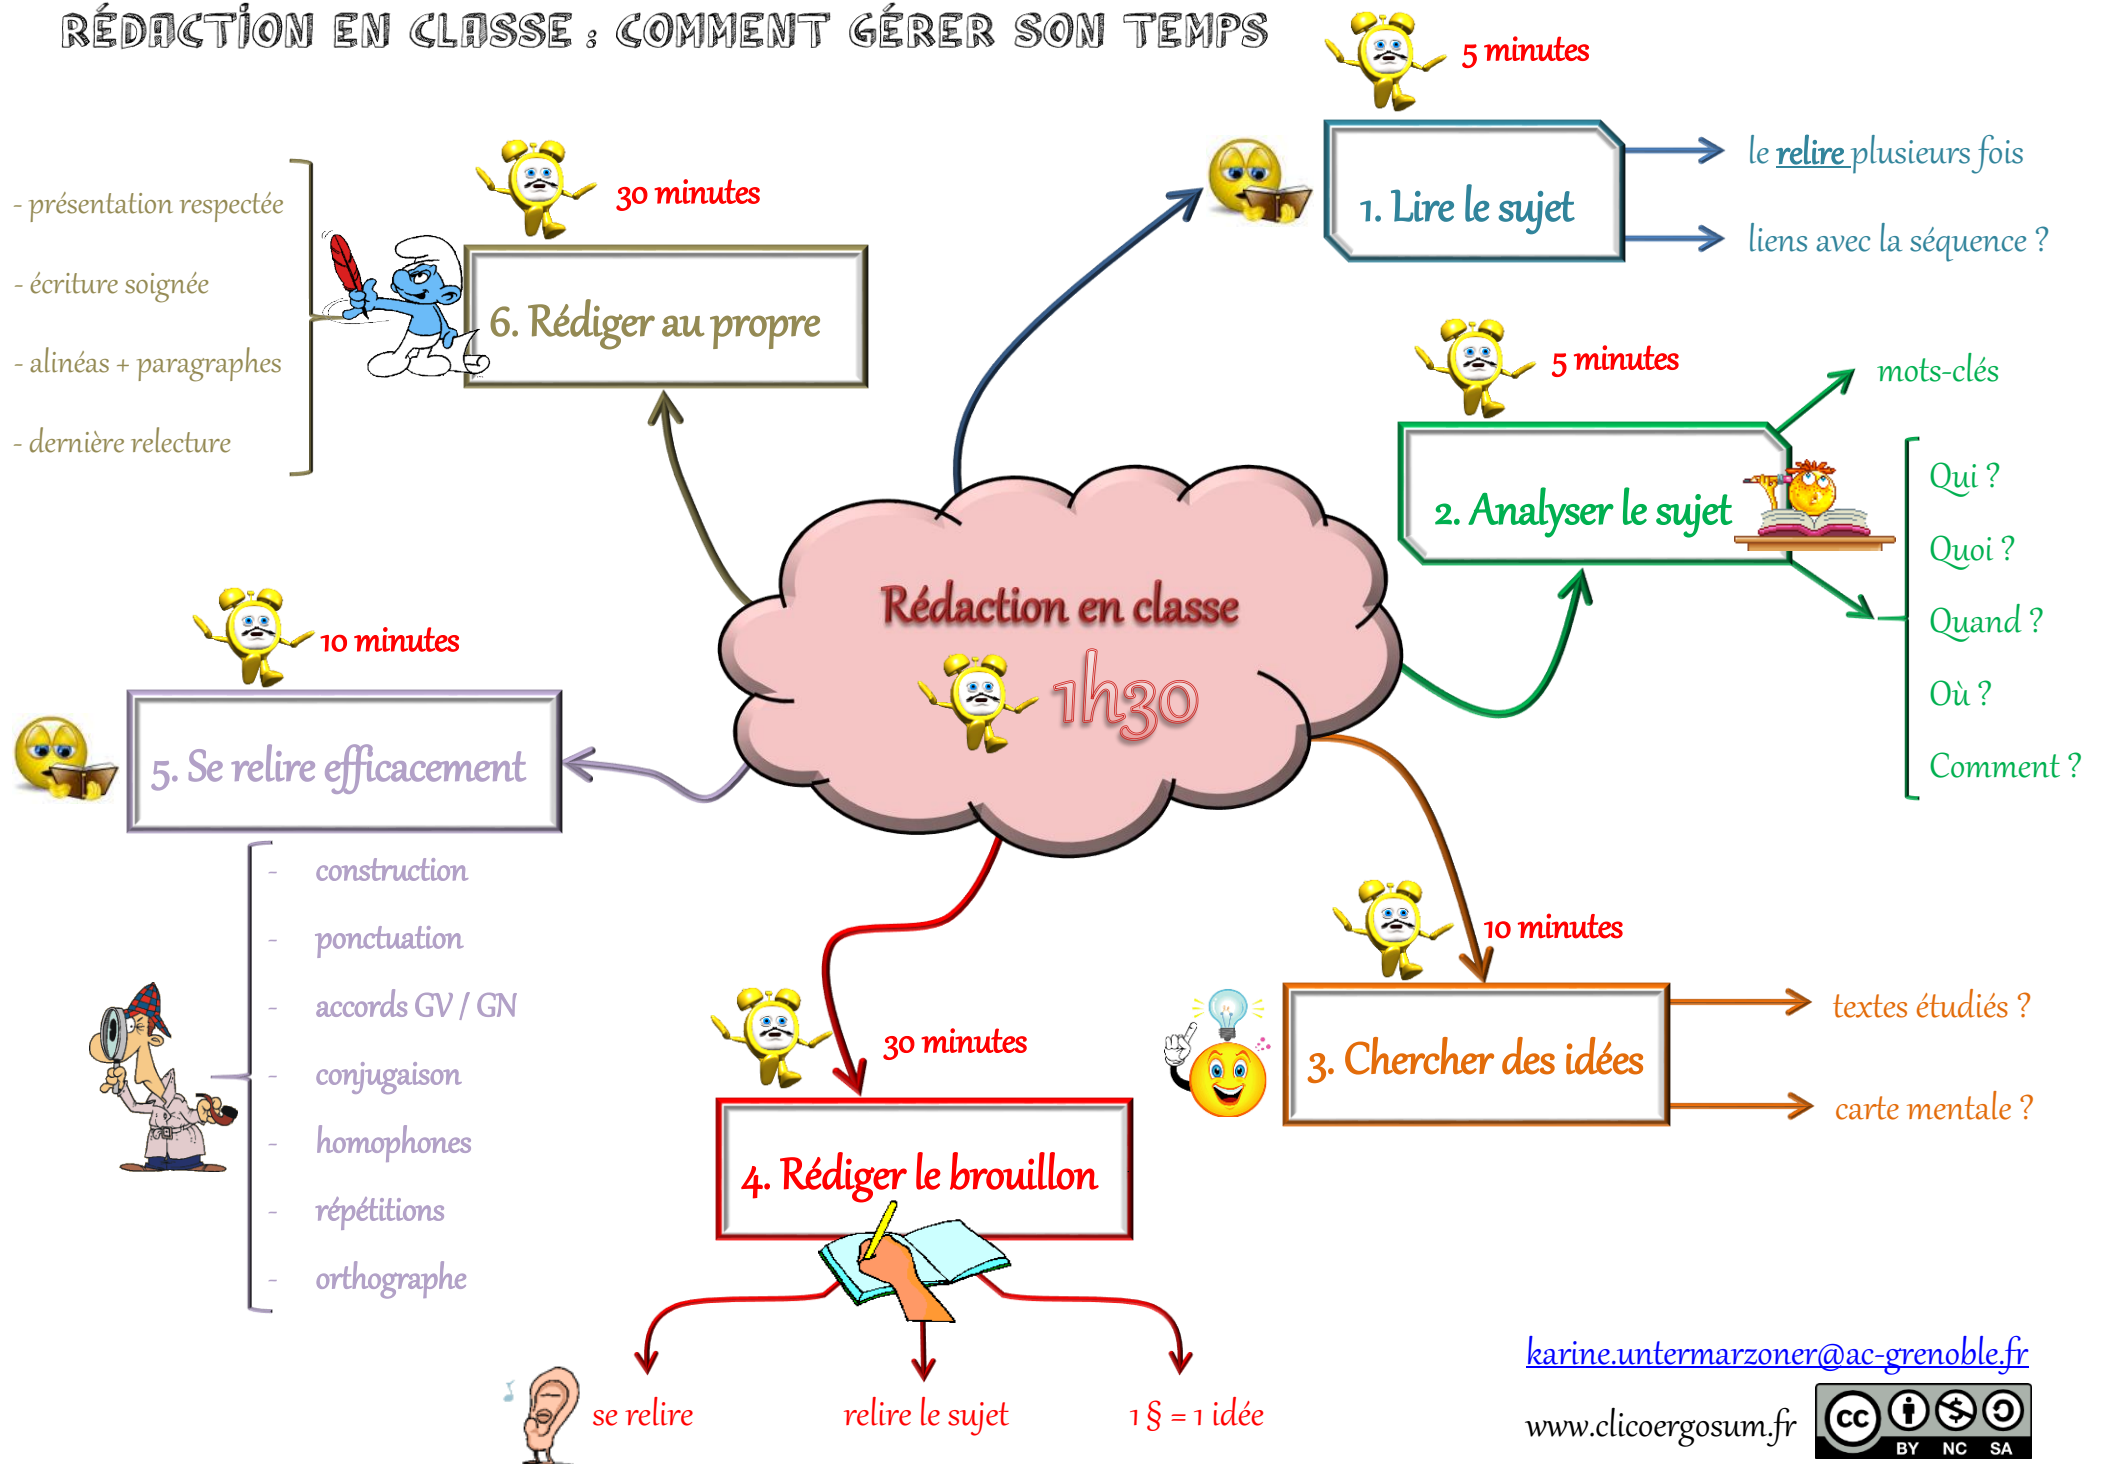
RÉDACTION EN CLASSE : COMMENT GÉRER SON TEMPS

Rédaction en classe
1h30

5 minutes
1. Lire le sujet
le relire plusieurs fois
liens avec la séquence ?

5 minutes
2. Analyser le sujet
mots-clés
Qui ?
Quoi ?
Quand ?
Où ?
Comment ?

10 minutes
3. Chercher des idées
textes étudiés ?
carte mentale ?

30 minutes
4. Rédiger le brouillon
se relire
relire le sujet
1 § = 1 idée

10 minutes
5. Se relire efficacement
- construction
- ponctuation
- accords GV / GN
- conjugaison
- homophones
- répétitions
- orthographe

30 minutes
6. Rédiger au propre
- présentation respectée
- écriture soignée
- alinéas + paragraphes
- dernière relecture

karine.untermarzoner@ac-grenoble.fr
www.clicoergosum.fr
cc BY NC SA